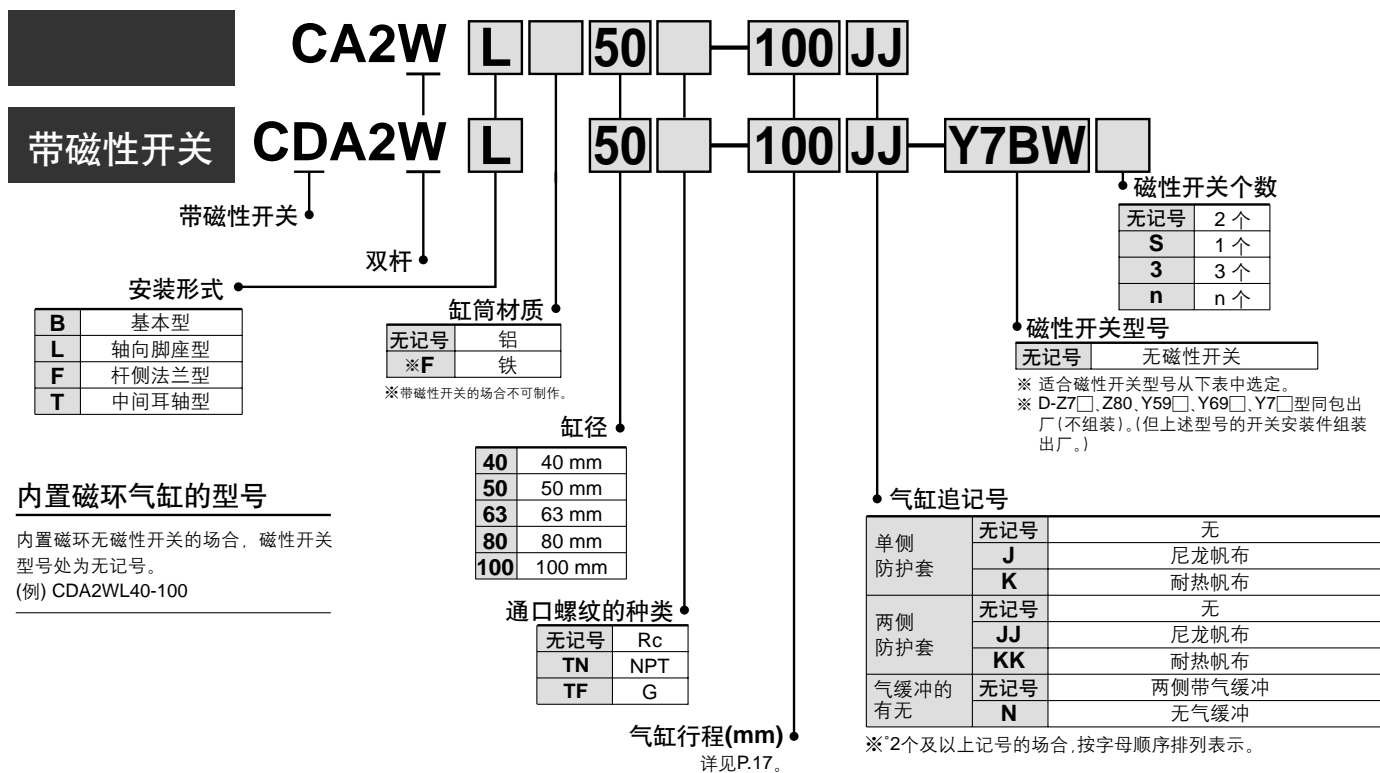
CA2W L 50 —100 JJ

带磁性开关 CDA2W L 50 —100 JJ —Y7BW

带磁性开关

双杆

安装形式

| B | 基本型 |
|---|---|
| L | 轴向脚座型 |
| F | 杆侧法兰型 |
| T | 中间耳轴型 |

缸筒材质

| 无记号 | 铝 |
|---|---|
| ※F | 铁 |

※带磁性开关的场合不可制作。

缸径

| 40 | 40 mm |
|---|---|
| 50 | 50 mm |
| 63 | 63 mm |
| 80 | 80 mm |
| 100 | 100 mm |

通口螺纹的种类

| 无记号 | Rc |
|---|---|
| TN | NPT |
| TF | G |

气缸行程(mm)
详见P.17。

磁性开关个数

| 无记号 | 2 个 |
|---|---|
| S | 1 个 |
| 3 | 3 个 |
| n | n 个 |

磁性开关型号

| 无记号 | 无磁性开关 |
|---|---|

※ 适合磁性开关型号从下表中选定。
※ D-Z7□、Z80、Y59□、Y69□、Y7□型同包出厂(不组装)。(但上述型号的开关安装件组装出厂。)

气缸追记号

| 单侧防护套 | 无记号 | 无 |
|---|---|---|
| | J | 尼龙帆布 |
| | K | 耐热帆布 |
| 两侧防护套 | 无记号 | 无 |
| | JJ | 尼龙帆布 |
| | KK | 耐热帆布 |
| 气缓冲的有无 | 无记号 | 两侧带气缓冲 |
| | N | 无气缓冲 |

※2个及以上记号的场合,按字母顺序排列表示。

内置磁环气缸的型号

内置磁环无磁性开关的场合，磁性开关型号处为无记号。
(例) CDA2WL40-100